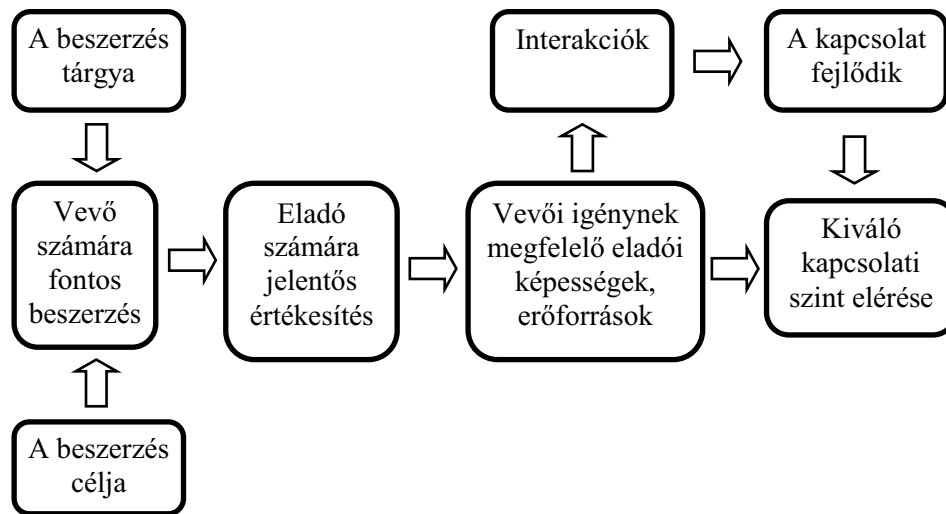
A beszerzés tárgya

Vevő számára fontos beszerzés

A beszerzés célja

Eladó számára jelentős értékesítés

Vevői igénynek megfelelő eladói képességek, erőforrások

Interakciók

A kapcsolat fejlődik

Kiváló kapcsolati szint elérése